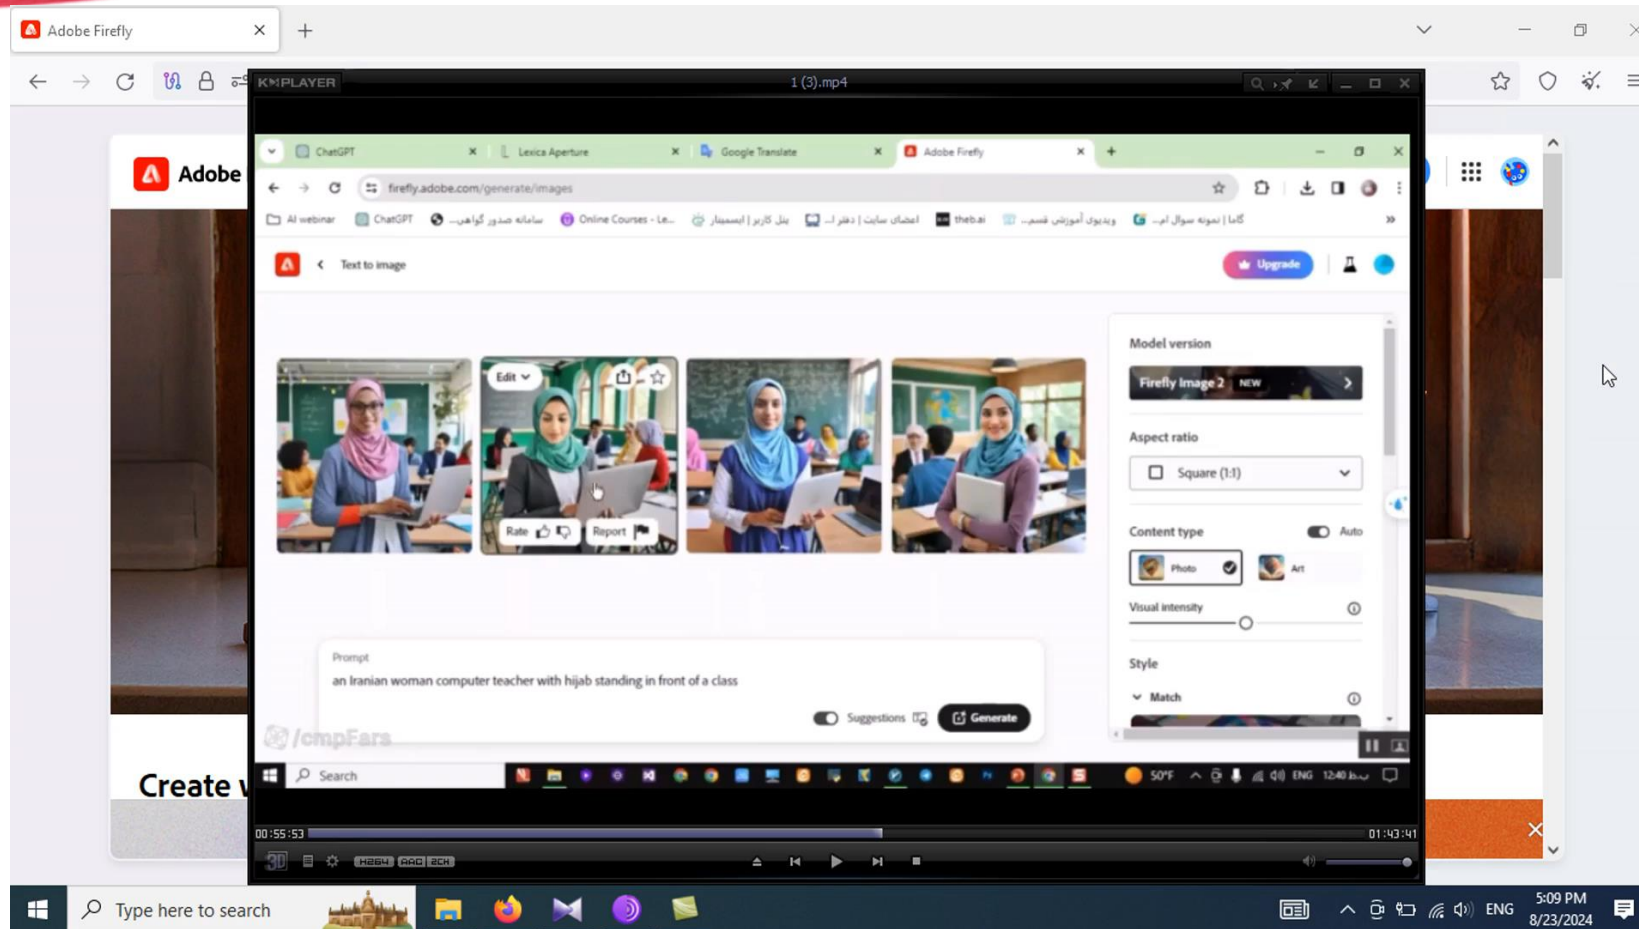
Adobe Firefly

KMPLAYER 1 (3).mp4

ChatGPT
Lexica Aperture
Google Translate
Adobe Firefly

firefly.adobe.com/generate/images

AI webinar ChatGPT سامانه صدور گواهی... Online Courses - Le... پنل کاربر | ایسمینار امتحان سایت | دفتر ا... theb.ai ویدیو آموزشی قسم... گاما | نمونه سوال اب...

Adobe

Text to image

Upgrade

Edit

Rate Report

Model version
Firefly Image 2 NEW

Aspect ratio
Square (1:1)

Content type Auto
Photo Art

Visual intensity

Style
Match

Prompt
an Iranian woman computer teacher with hijab standing in front of a class

Suggestions Generate

/cmpFars

Create

Search 50°F ENG 12:40 ب.ظ

00:55:53 01:43:41

3D H264 AAC 2CH

Type here to search

ENG 5:09 PM 8/23/2024